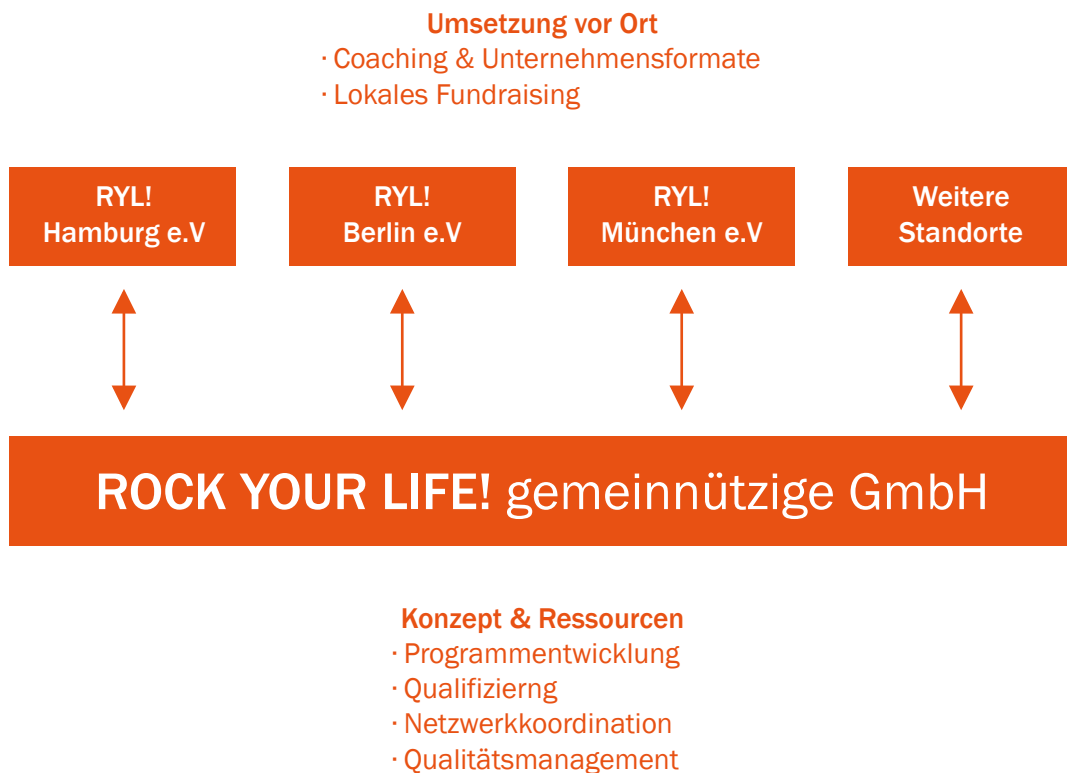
Umsetzung vor Ort
· Coaching & Unternehmensformate
· Lokales Fundraising

RYL!
Hamburg e.V

RYL!
Berlin e.V

RYL!
München e.V

Weitere
Standorte

ROCK YOUR LIFE! gemeinnützige GmbH

Konzept & Ressourcen
· Programmentwicklung
· Qualifizierng
· Netzwerkkoordination
· Qualitätsmanagement